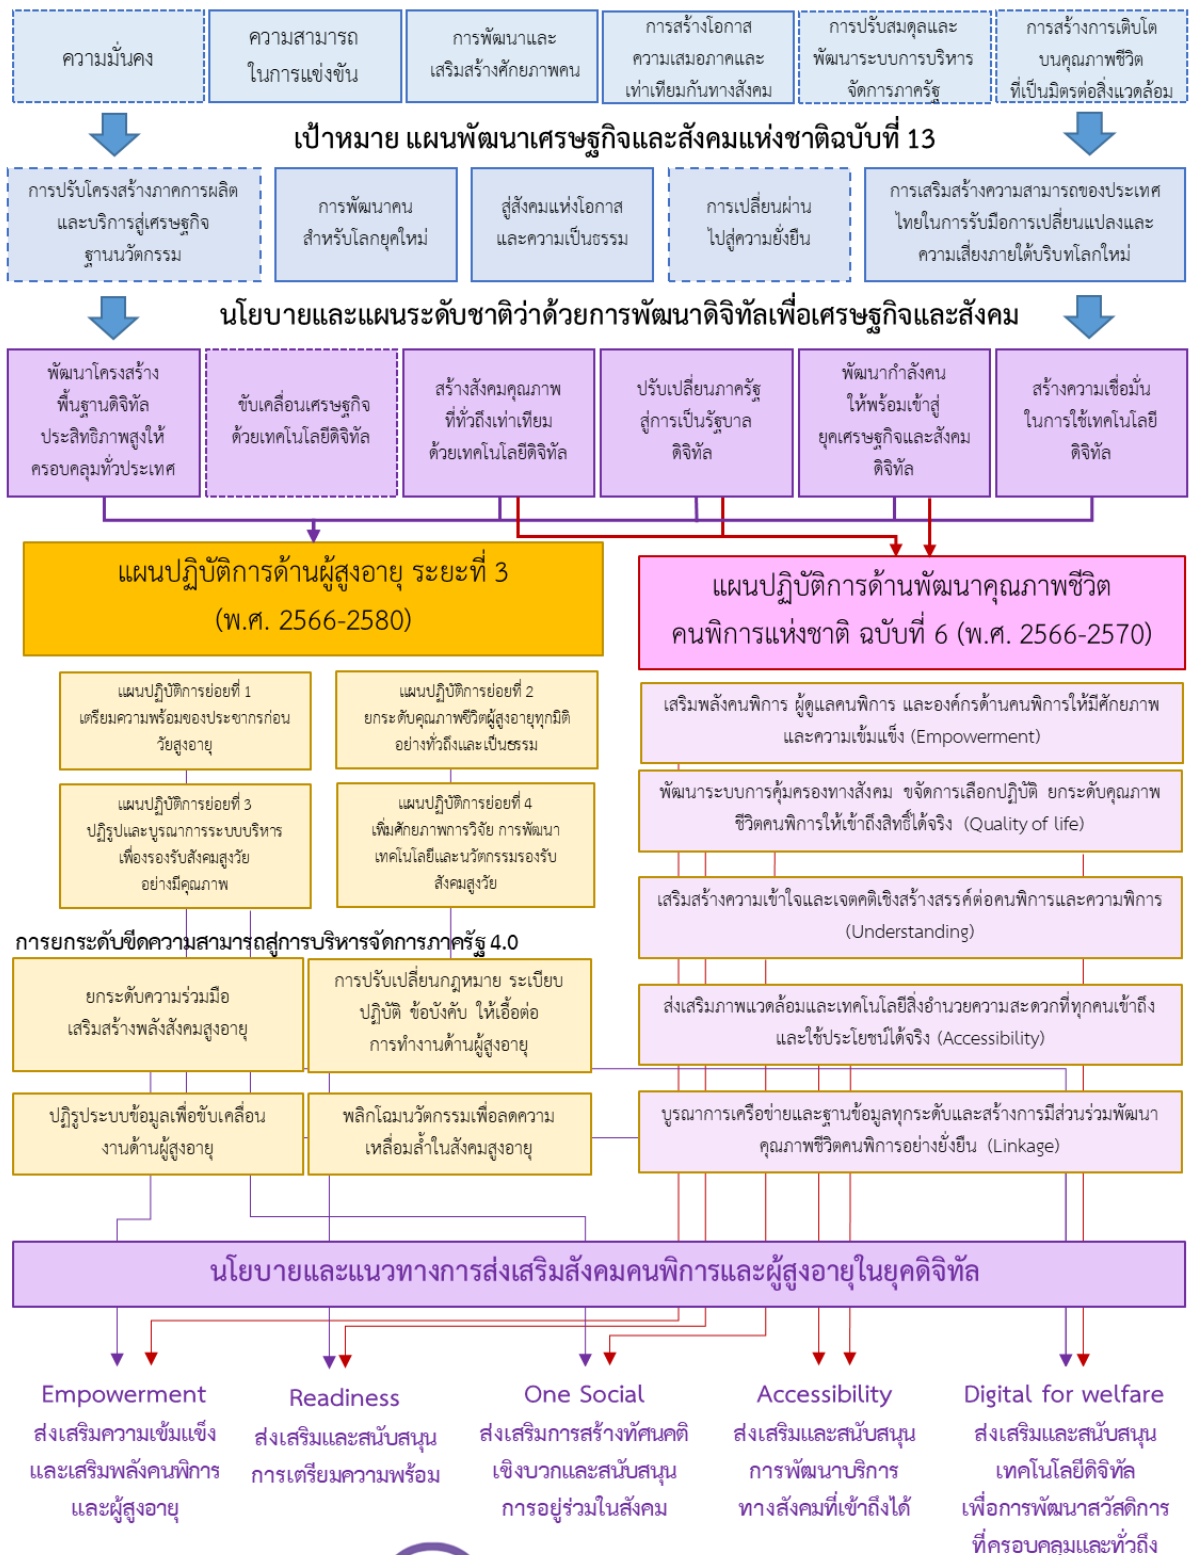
ความมั่นคง

ความสามารถในการแข่งขัน

การพัฒนาและเสริมสร้างศักยภาพคน

การสร้างโอกาสความเสมอภาคและเท่าเทียมกันทางสังคม

การปรับสมดุลและพัฒนาระบบการบริหารจัดการภาครัฐ

การสร้างการเติบโตบนคุณภาพชีวิตที่เป็นมิตรต่อสิ่งแวดล้อม

เป้าหมาย แผนพัฒนาเศรษฐกิจและสังคมแห่งชาติฉบับที่ 13

การปรับโครงสร้างภาคการผลิตและบริการสู่เศรษฐกิจฐานนวัตกรรม

การพัฒนาคนสำหรับโลกยุคใหม่

สู่สังคมแห่งโอกาสและความเป็นธรรม

การเปลี่ยนผ่านไปสู่ความยั่งยืน

การเสริมสร้างความสามารถของประเทศไทยในการรับมือการเปลี่ยนแปลงและความเสี่ยงภายใต้บริบทโลกใหม่

นโยบายและแผนระดับชาติว่าด้วยการพัฒนาดิจิทัลเพื่อเศรษฐกิจและสังคม

พัฒนาโครงสร้างพื้นฐานดิจิทัลประสิทธิภาพสูงให้ครอบคลุมทั่วประเทศ

ขับเคลื่อนเศรษฐกิจด้วยเทคโนโลยีดิจิทัล

สร้างสังคมคุณภาพที่ทั่วถึงเท่าเทียมด้วยเทคโนโลยีดิจิทัล

ปรับเปลี่ยนภาครัฐสู่การเป็นรัฐบาลดิจิทัล

พัฒนากำลังคนให้พร้อมเข้าสู่ยุคเศรษฐกิจและสังคมดิจิทัล

สร้างความเชื่อมั่นในการใช้เทคโนโลยีดิจิทัล

แผนปฏิบัติการด้านผู้สูงอายุ ระยะที่ 3 (พ.ศ. 2566-2580)

แผนปฏิบัติการด้านพัฒนาคุณภาพชีวิตคนพิการแห่งชาติ ฉบับที่ 6 (พ.ศ. 2566-2570)

แผนปฏิบัติการย่อยที่ 1 เตรียมความพร้อมของประชากรก่อนวัยสูงอายุ

แผนปฏิบัติการย่อยที่ 2 ยกระดับคุณภาพชีวิตผู้สูงอายุทุกมิติอย่างทั่วถึงและเป็นธรรม

แผนปฏิบัติการย่อยที่ 3 ปฏิรูปและบูรณาการระบบบริหารเพื่อรองรับสังคมสูงวัยอย่างมีคุณภาพ

แผนปฏิบัติการย่อยที่ 4 เพิ่มศักยภาพการวิจัย การพัฒนาเทคโนโลยีและนวัตกรรมรองรับสังคมสูงวัย

การยกระดับขีดความสามารถสู่การบริหารจัดการภาครัฐ 4.0

ยกระดับความร่วมมือเสริมสร้างพลังสังคมสูงอายุ

การปรับเปลี่ยนกฎหมาย ระเบียบ ปฏิบัติ ข้อบังคับ ให้เอื้อต่อการทำงานด้านผู้สูงอายุ

ปฏิรูประบบข้อมูลเพื่อขับเคลื่อนงานด้านผู้สูงอายุ

พลิกโฉมนวัตกรรมเพื่อลดความเหลื่อมล้ำในสังคมสูงอายุ

เสริมพลังคนพิการ ผู้ดูแลคนพิการ และองค์กรด้านคนพิการให้มีศักยภาพและความเข้มแข็ง (Empowerment)

พัฒนาระบบการคุ้มครองทางสังคม ขจัดการเลือกปฏิบัติ ยกระดับคุณภาพชีวิตคนพิการให้เข้าถึงสิทธิได้จริง (Quality of life)

เสริมสร้างความเข้าใจและเจตคติเชิงสร้างสรรค์ต่อคนพิการและความพิการ (Understanding)

ส่งเสริมภาพแวดล้อมและเทคโนโลยีสิ่งอำนวยความสะดวกที่ทุกคนเข้าถึงและใช้ประโยชน์ได้จริง (Accessibility)

บูรณาการเครือข่ายและฐานข้อมูลทุกระดับและสร้างการมีส่วนร่วมพัฒนาคุณภาพชีวิตคนพิการอย่างยั่งยืน (Linkage)

นโยบายและแนวทางการส่งเสริมสังคมคนพิการและผู้สูงอายุในยุคดิจิทัล

Empowerment
ส่งเสริมความเข้มแข็งและเสริมพลังคนพิการและผู้สูงอายุ

Readiness
ส่งเสริมและสนับสนุนการเตรียมความพร้อม

One Social
ส่งเสริมการสร้างทัศนคติเชิงบวกและสนับสนุนการอยู่ร่วมในสังคม

Accessibility
ส่งเสริมและสนับสนุนการพัฒนาบริการทางสังคมที่เข้าถึงได้

Digital for welfare
ส่งเสริมและสนับสนุนเทคโนโลยีดิจิทัลเพื่อการพัฒนาสวัสดิการที่ครอบคลุมและทั่วถึง